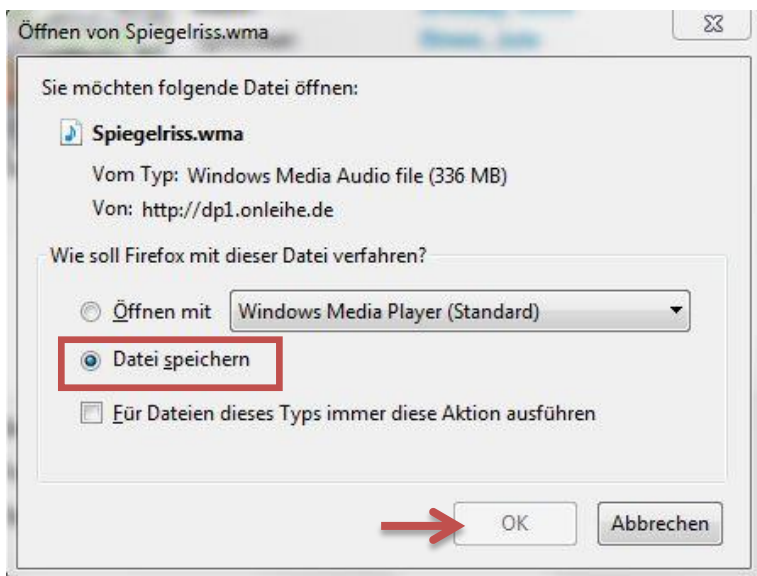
Öffnen von Spiegelriss.wma

Sie möchten folgende Datei öffnen:

Spiegelriss.wma

Vom Typ: Windows Media Audio file (336 MB)

Von: http://dp1.onleihe.de

Wie soll Firefox mit dieser Datei verfahren?

Öffnen mit Windows Media Player (Standard)

Datei speichern

Für Dateien dieses Typs immer diese Aktion ausführen

OK

Abbrechen